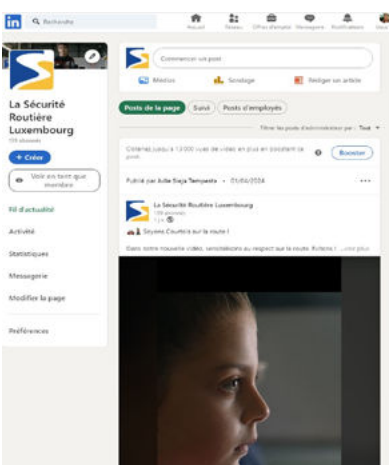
in Recherche

Accueil Réseau Offres d'emploi Messagerie Notifications Vous

La Sécurité Routière Luxembourg

139 abonnés

+ Créer

Voir en tant que membre

Fil d'actualité

Activité

Statistiques

Messagerie

Modifier la page

Préférences

Commencer un post

Médias Sondage Rédiger un article

Posts de la page Suivi Posts d'employés

Filtrer les posts d'administrateur par : Tout

Obtenez jusqu'à 12 000 vues de vidéo en plus en boostant ce post.

Booster

Publié par Julie Siaja Tempesta • 01/04/2024

La Sécurité Routière Luxembourg

139 abonnés

1 j •

Soyons Courtois sur la route !

Dans notre nouvelle vidéo, sensibilisons au respect sur la route. Rutens l... ...voir plus